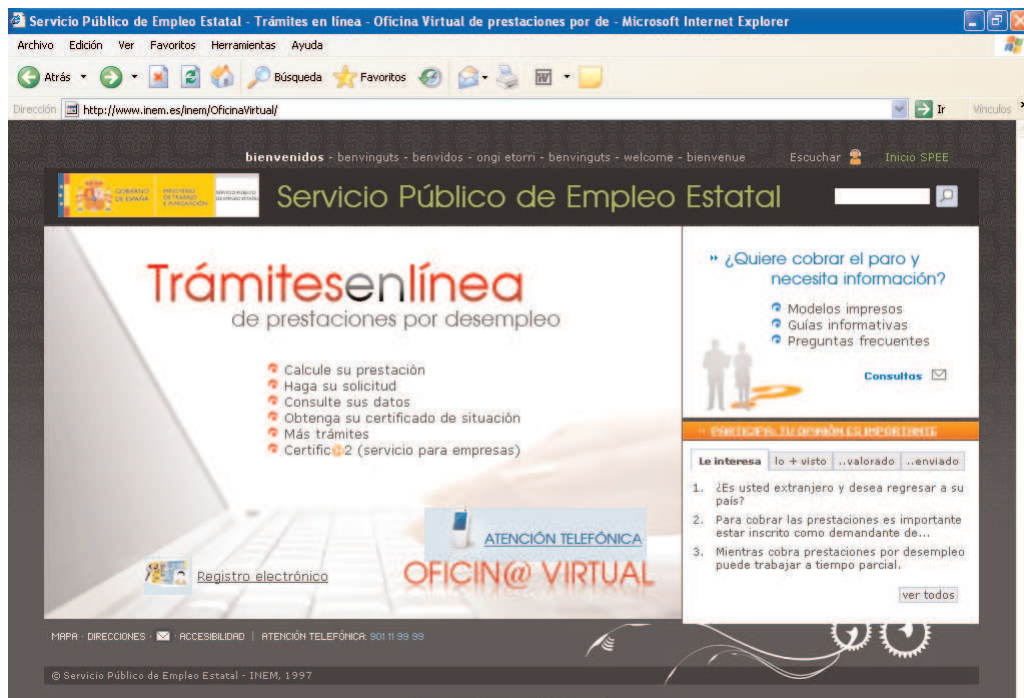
Servicio Público de Empleo Estatal - Trámites en línea - Oficina Virtual de prestaciones por de - Microsoft Internet Explorer

Archivo Edición Ver Favoritos Herramientas Ayuda

Atrás Búsqueda Favoritos

Dirección http://www.inem.es/inem/OficinaVirtual/ Ir Vínculos

bienvenidos - benvinguts - benvidos - ongi etorri - benvinguts - welcome - bienvenue Escuchar Inicio SPEE

GOBIERNO DE ESPAÑA MINISTERIO DE TRABAJO E INMIGRACIÓN SERVICIO PÚBLICO DE EMPLEO ESTATAL

Servicio Público de Empleo Estatal

Trámitesenlínea
de prestaciones por desempleo

Calcule su prestación
Haga su solicitud
Consulte sus datos
Obtenga su certificado de situación
Más trámites
Certific@2 (servicio para empresas)

ATENCIÓN TELEFÓNICA

Registro electrónico

OFICIN@ VIRTUAL

¿Quiere cobrar el paro y necesita información?

Modelos impresos
Guías informativas
Preguntas frecuentes

Consultas

PARTICIPA: TU OPINIÓN ES IMPORTANTE

Le interesa | lo + visto | ..valorado | ..enviado

1. ¿Es usted extranjero y desea regresar a su país?
2. Para cobrar las prestaciones es importante estar inscrito como demandante de...
3. Mientras cobra prestaciones por desempleo puede trabajar a tiempo parcial.

ver todos

MAPA · DIRECCIONES · ACCESIBILIDAD | ATENCIÓN TELEFÓNICA: 901 11 99 99

© Servicio Público de Empleo Estatal - INEM, 1997